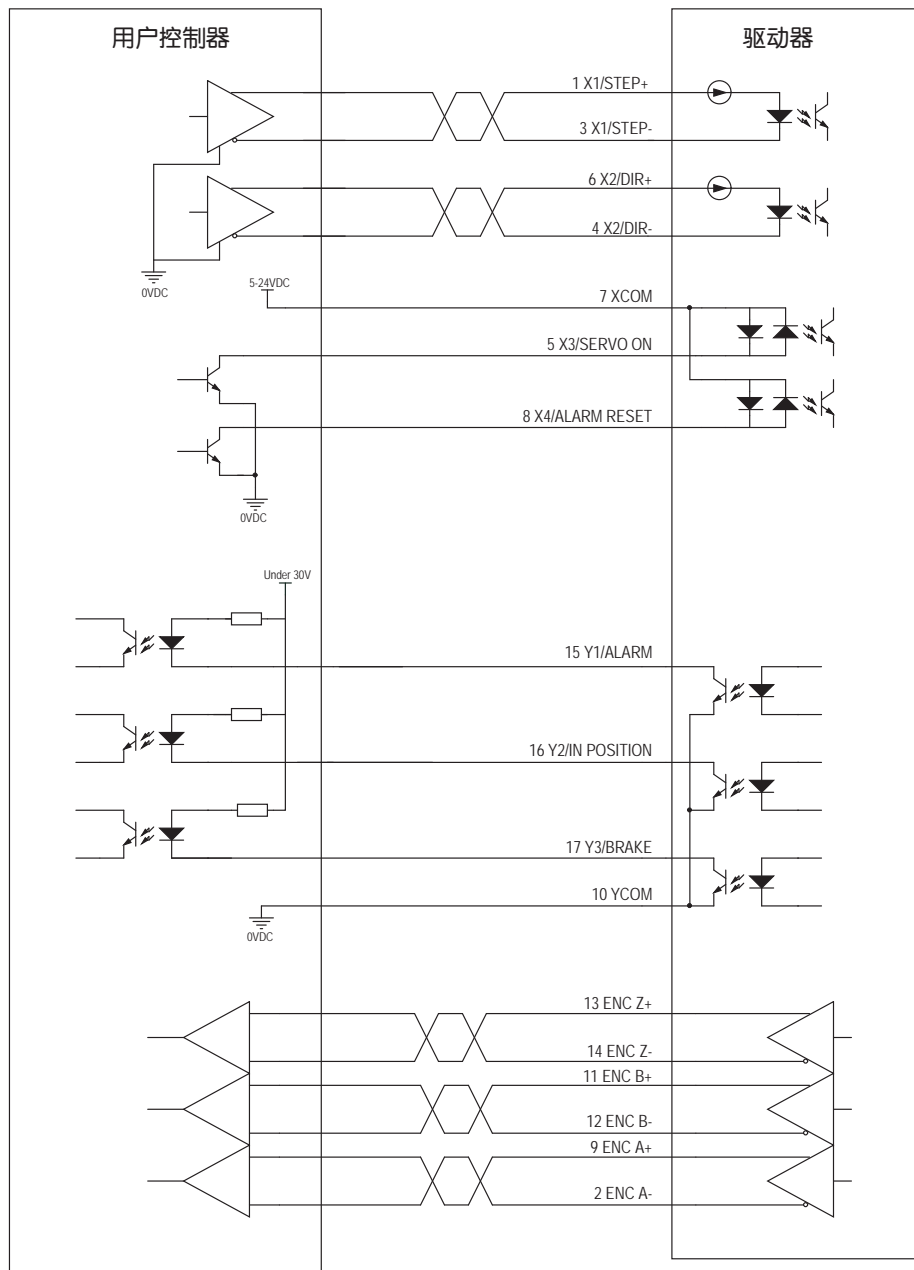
用户控制器

驱动器

1 X1/STEP+

3 X1/STEP-

6 X2/DIR+

4 X2/DIR-

0VDC

5-24VDC

7 XCOM

5 X3/SERVO ON

8 X4/ALARM RESET

0VDC

Under 30V

15 Y1/ALARM

16 Y2/IN POSITION

17 Y3/BRAKE

10 YCOM

0VDC

13 ENC Z+

14 ENC Z-

11 ENC B+

12 ENC B-

9 ENC A+

2 ENC A-